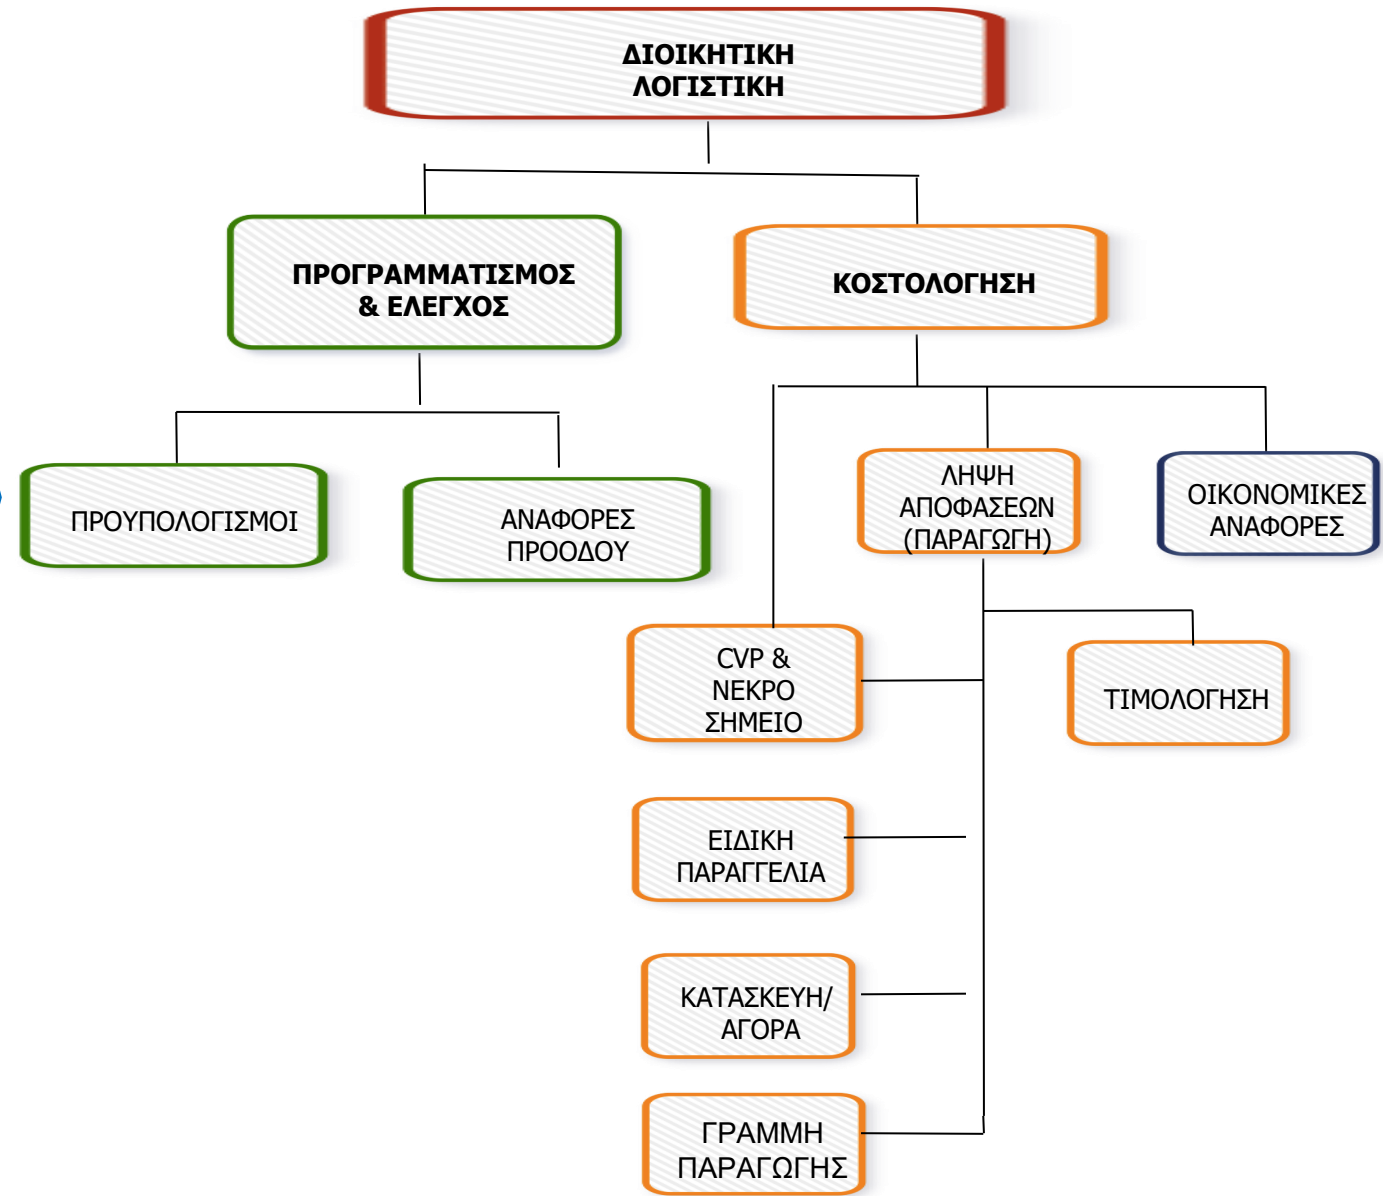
ΔΙΟΙΚΗΤΙΚΗ ΛΟΓΙΣΤΙΚΗ

ΠΡΟΓΡΑΜΜΑΤΙΣΜΟΣ & ΕΛΕΓΧΟΣ

ΚΟΣΤΟΛΟΓΗΣΗ

ΠΡΟΥΠΟΛΟΓΙΣΜΟΙ

ΑΝΑΦΟΡΕΣ ΠΡΟΟΔΟΥ

ΛΗΨΗ ΑΠΟΦΑΣΕΩΝ (ΠΑΡΑΓΩΓΗ)

ΟΙΚΟΝΟΜΙΚΕΣ ΑΝΑΦΟΡΕΣ

CVP & ΝΕΚΡΟ ΣΗΜΕΙΟ

ΤΙΜΟΛΟΓΗΣΗ

ΕΙΔΙΚΗ ΠΑΡΑΓΓΕΛΙΑ

ΚΑΤΑΣΚΕΥΗ/ ΑΓΟΡΑ

ΓΡΑΜΜΗ ΠΑΡΑΓΩΓΗΣ